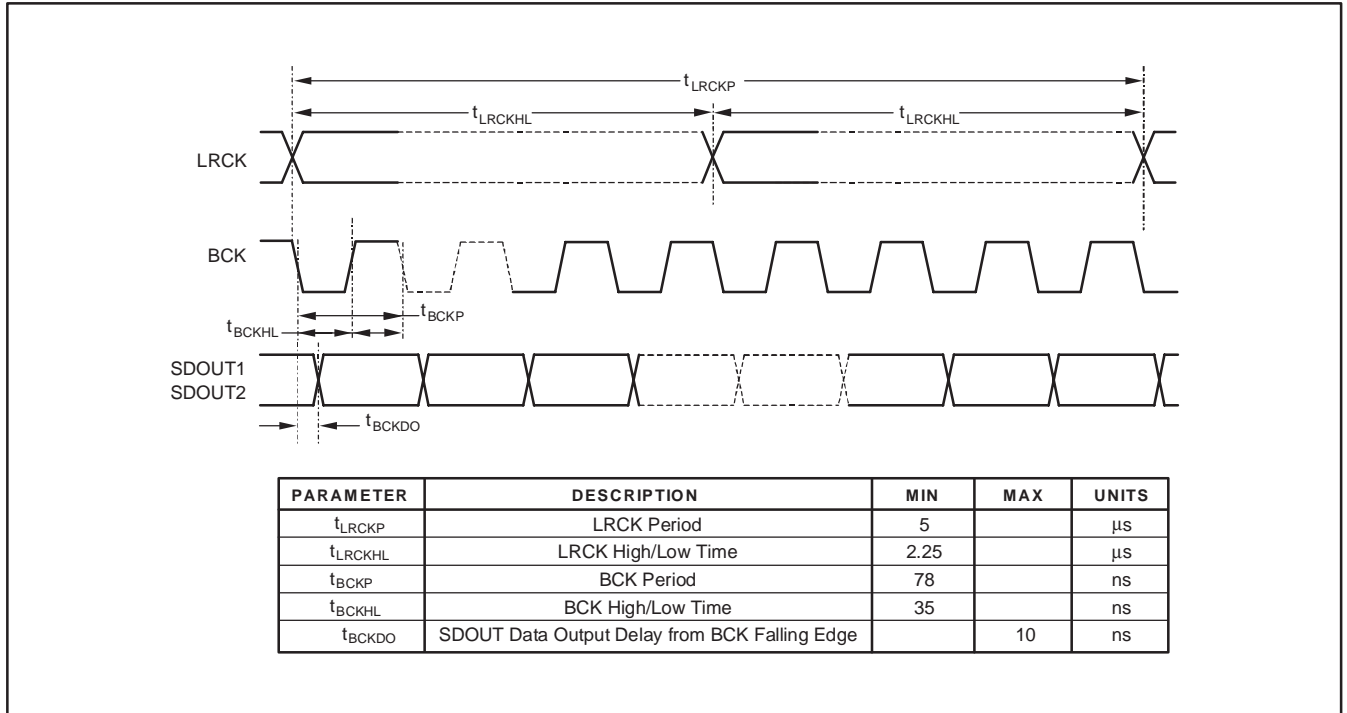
$t_{LRCKP}$

$t_{LRCKHL}$

$t_{LRCKHL}$

LRCK

BCK

$t_{BCKP}$

$t_{BCKHL}$

SDOUT1
SDOUT2

$t_{BCKDO}$

| PARAMETER | DESCRIPTION | MIN | MAX | UNITS |
|---|---|---|---|---|
| $t_{LRCKP}$ | LRCK Period | 5 | | µs |
| $t_{LRCKHL}$ | LRCK High/Low Time | 2.25 | | µs |
| $t_{BCKP}$ | BCK Period | 78 | | ns |
| $t_{BCKHL}$ | BCK High/Low Time | 35 | | ns |
| $t_{BCKDO}$ | SDOUT Data Output Delay from BCK Falling Edge | | 10 | ns |